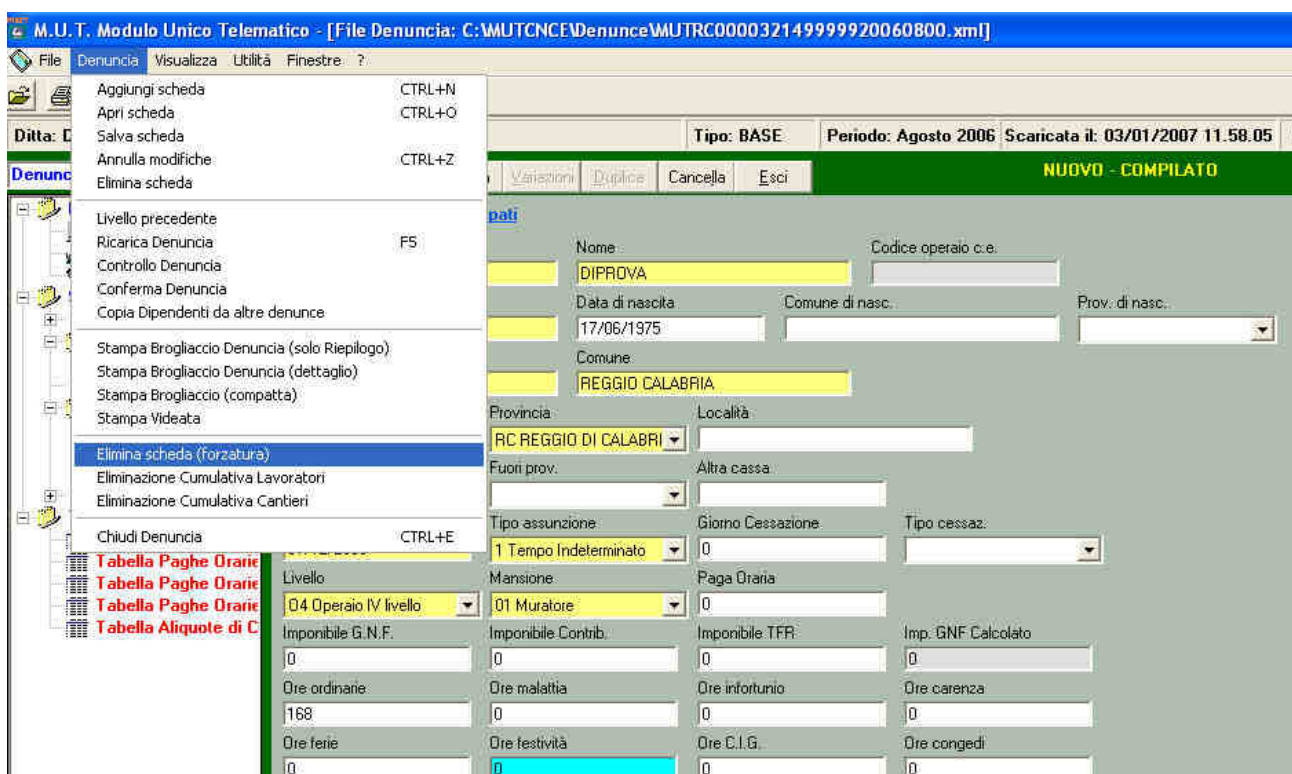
M.U.T. Modulo Unico Telematico - [File Denuncia: C:\MUTCNCE\Denunce\MUTRC000032149999920060800.xml]

File Denuncia Visualizza Utilità Finestre ?

Aggiungi scheda CTRL+N
Apri scheda CTRL+O
Salva scheda
Annulla modifiche CTRL+Z
Elimina scheda

Livello precedente
Ricarica Denuncia F5
Controllo Denuncia
Conferma Denuncia
Copia Dipendenti da altre denunce

Stampa Brogliaccio Denuncia (solo Riepilogo)
Stampa Brogliaccio Denuncia (dettaglio)
Stampa Brogliaccio (compatta)
Stampa Videata

Elimina scheda (forzatura)
Eliminazione Cumulativa Lavoratori
Eliminazione Cumulativa Cantieri

Chiudi Denuncia CTRL+E

Ditta: D
Tipo: BASE
Periodo: Agosto 2006
Scaricata il: 03/01/2007 11.58.05

Denunc
Variazioni Duplica Cancella Esci
NUOVO - COMPILATO

pati

Tabella Paghe Orarie
Tabella Paghe Orarie
Tabella Paghe Orarie
Tabella Aliquote di C

Nome
DIPROVA
Codice operaio c.e.
Data di nascita
17/06/1975
Comune di nasc.
Prov. di nasc.
Comune
REGGIO CALABRIA
Provincia
RC REGGIO DI CALABRI
Località
Fuori prov.
Altra cassa
Tipo assunzione
1 Tempo Indeterminato
Giorno Cessazione
0
Tipo cessaz.
Livello
04 Operaio IV livello
Mansione
01 Muratore
Paga Oraria
0
Imponibile G.N.F.
0
Imponibile Contrib.
0
Imponibile TFR
0
Imp. GNF Calcolato
0
Ore ordinarie
168
Ore malattia
0
Ore infortunio
0
Ore carenza
0
Ore ferie
0
Ore festività
0
Ore C.I.G.
0
Ore congedi
0